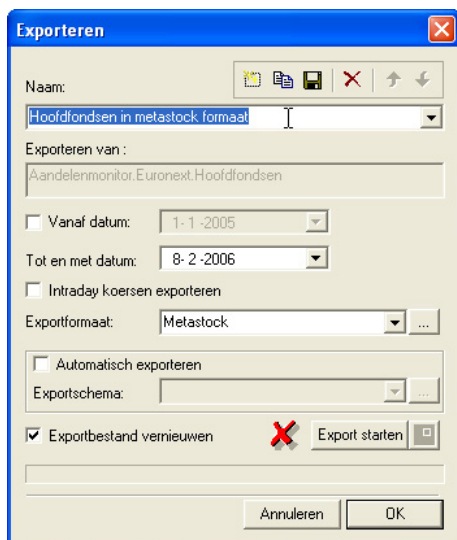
Exporteren

Naam:

Hoofdfondsen in metastock formaat

Exporteren van :

Aandelenmonitor.Euronext.Hoofdfondsen

Vanaf datum: 1- 1 -2005

Tot en met datum: 8- 2 -2006

Intraday koersen exporteren

Exportformaat: Metastock ...

Automatisch exporteren

Exportschema: ...

Exportbestand vernieuwen

Export starten

Annuleren OK